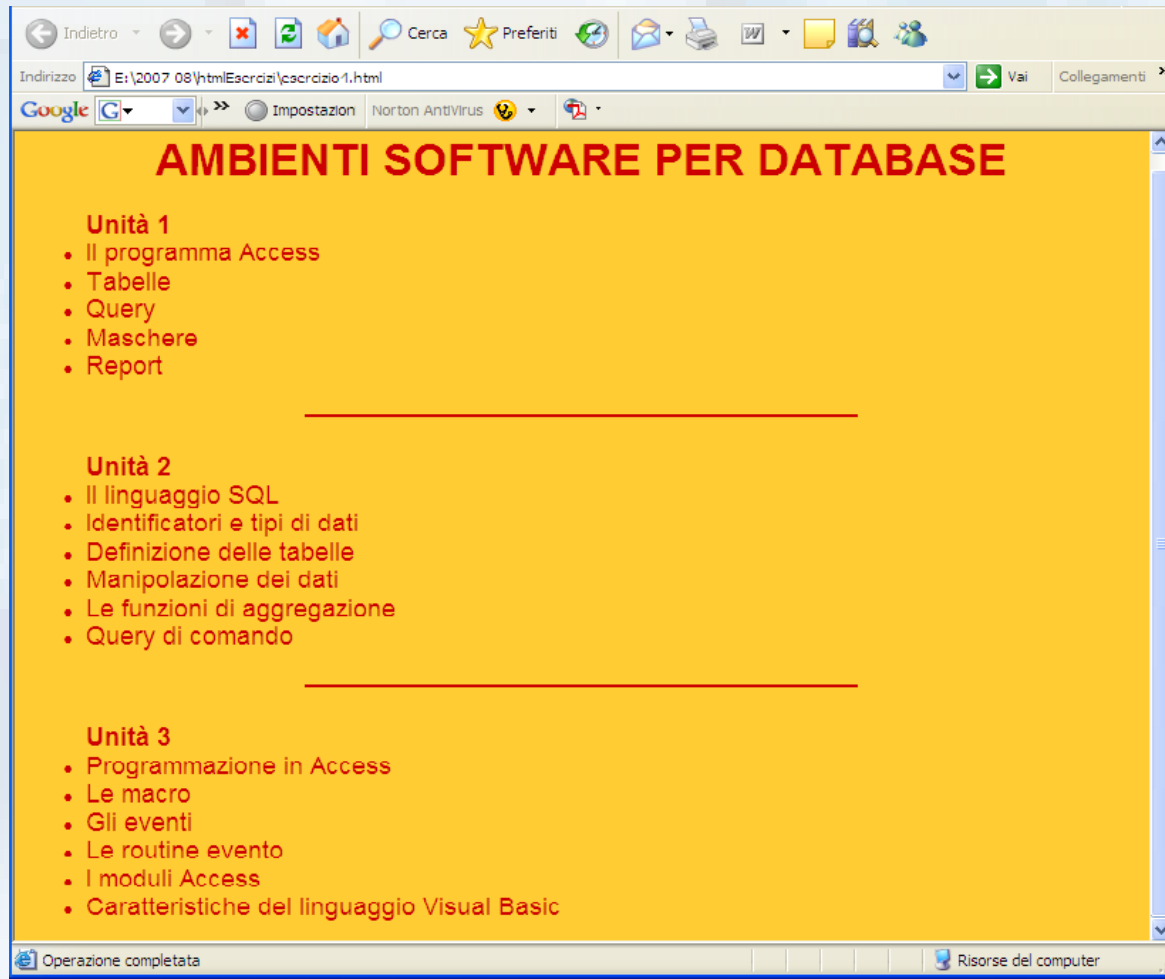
Indietro Cerca Preferiti

Indirizzo E:\2007 08\htmlEsercizi\esercizio1.html Vai Collegamenti

Google Impostazioni Norton AntiVirus

AMBIENTI SOFTWARE PER DATABASE

Unità 1
- Il programma Access
- Tabelle
- Query
- Maschere
- Report

Unità 2
- Il linguaggio SQL
- Identificatori e tipi di dati
- Definizione delle tabelle
- Manipolazione dei dati
- Le funzioni di aggregazione
- Query di comando

Unità 3
- Programmazione in Access
- Le macro
- Gli eventi
- Le routine evento
- I moduli Access
- Caratteristiche del linguaggio Visual Basic

Operazione completata

Risorse del computer